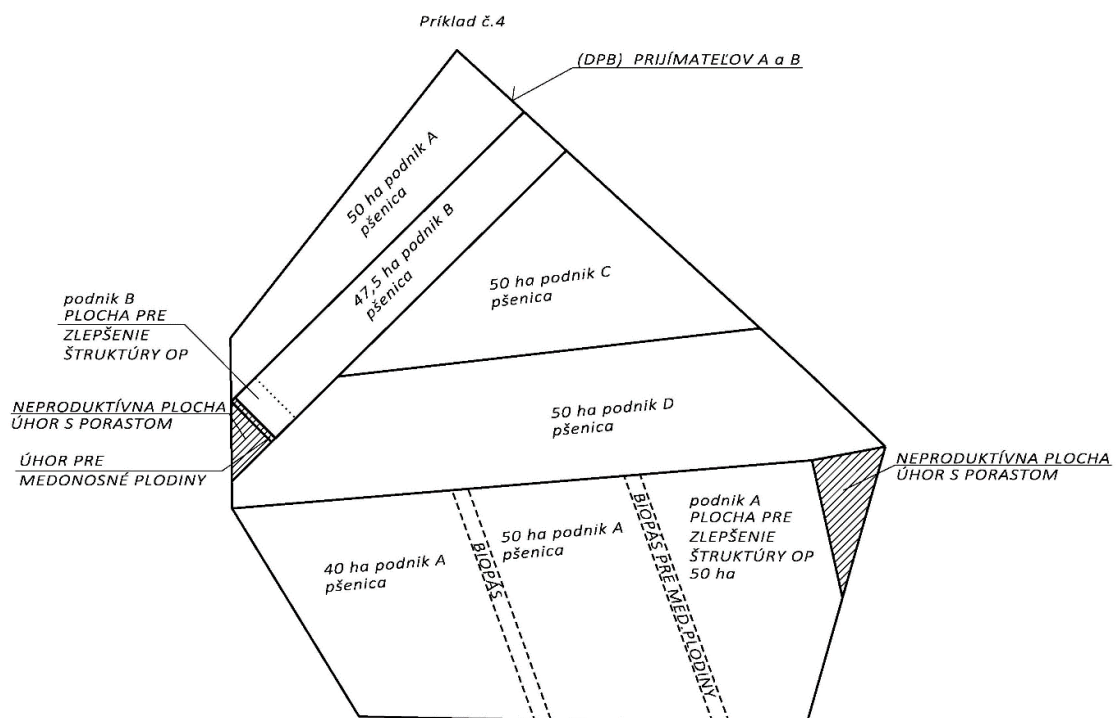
Príklad č.4

(DPB) PRIJÍMATEĽOV A a B

50 ha podnik A
pšenica

47,5 ha podnik B
pšenica

50 ha podnik C
pšenica

podnik B
PLOCHA PRE
ZLEPŠENIE
ŠTRUKTÚRY OP

NEPRODUKTÍVNA PLOCHA
ÚHOR S PORASTOM

50 ha podnik D
pšenica

ÚHOR PRE
MEDONOSNÉ PLODINY

NEPRODUKTÍVNA PLOCHA
ÚHOR S PORASTOM

podnik A
PLOCHA PRE
ZLEPŠENIE
ŠTRUKTÚRY OP
50 ha

50 ha podnik A
pšenica

40 ha podnik A
pšenica

BIOPÁS

BIOPÁS PRE MED.PLODINY